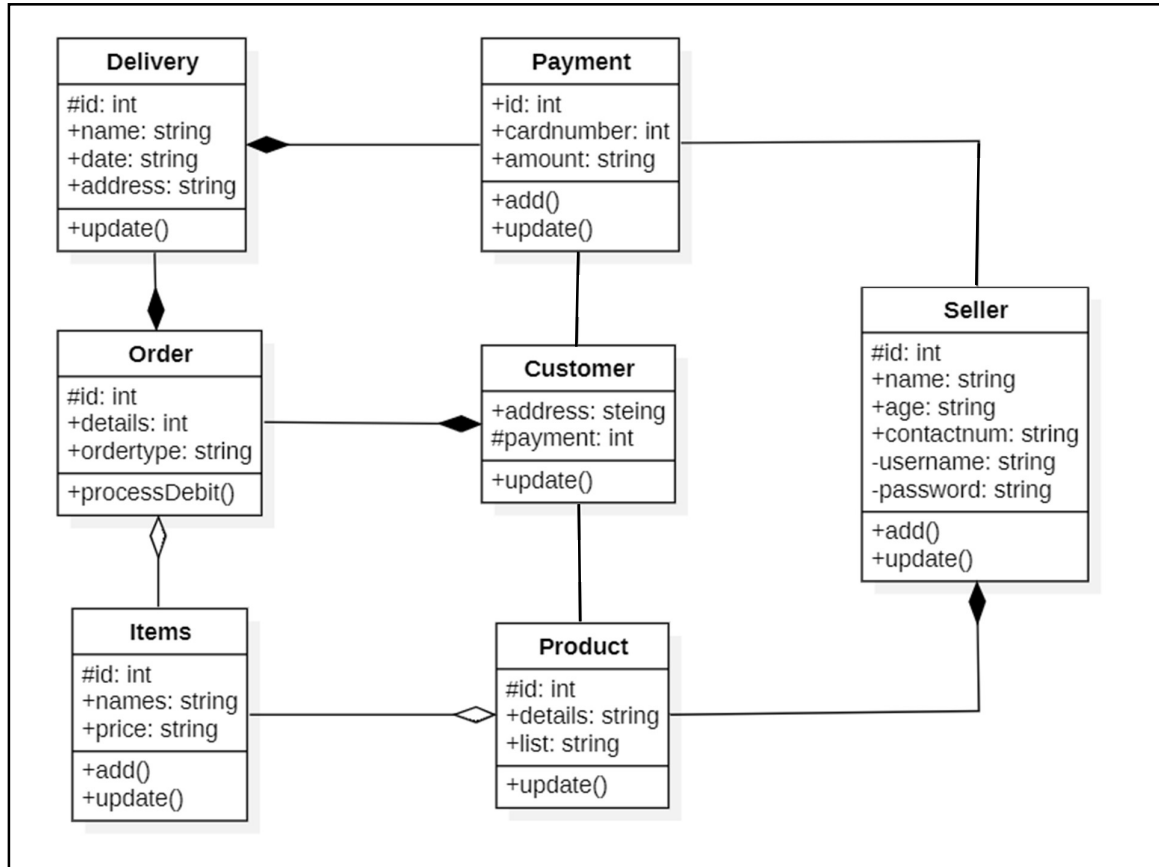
Delivery
#id: int
+name: string
+date: string
+address: string
+update()

Payment
+id: int
+cardnumber: int
+amount: string
+add()
+update()

Seller
#id: int
+name: string
+age: string
+contactnum: string
-username: string
-password: string
+add()
+update()

Order
#id: int
+details: int
+ordertype: string
+processDebit()

Customer
+address: steing
#payment: int
+update()

Items
#id: int
+names: string
+price: string
+add()
+update()

Product
#id: int
+details: string
+list: string
+update()